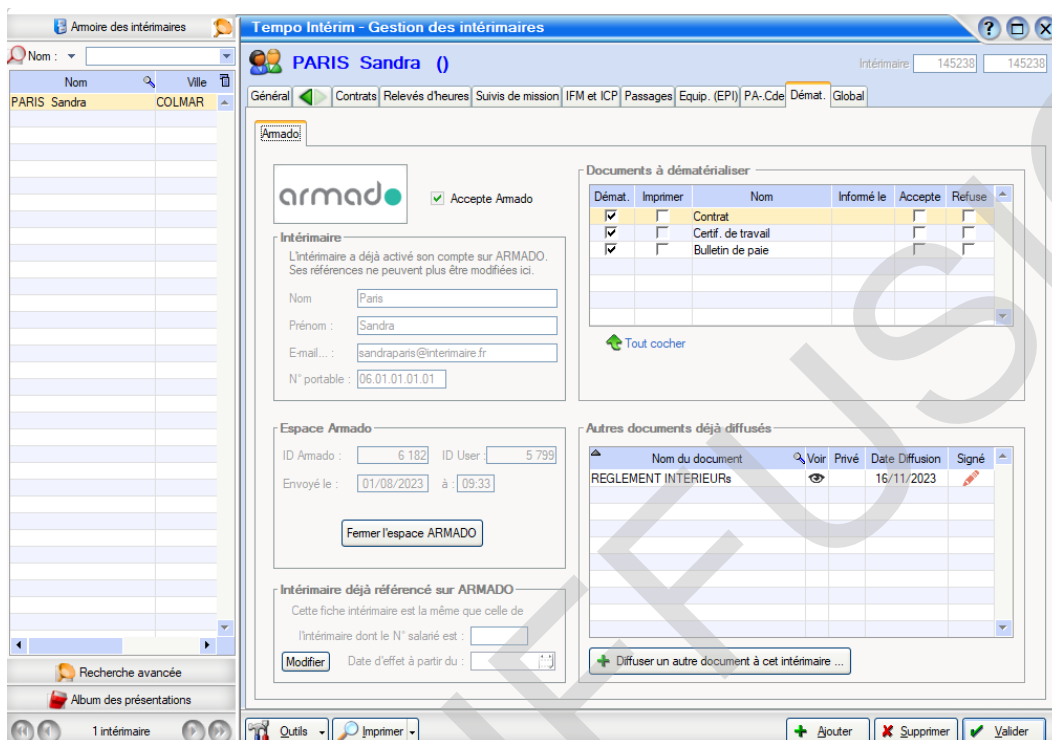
Armoire des intérimaires

Nom :

| Nom | Ville |
|---|---|
| PARIS Sandra | COLMAR |

Recherche avancée

Album des présentations

1 intérimaire

Tempo Intérim - Gestion des intérimaires

PARIS Sandra ()

Intérimaire 145238 145238

Général | Contrats | Relevés d'heures | Suivis de mission | IFM et ICP | Passages | Equip. (EPI) | PA-Cde | Démat. | Global

Armado

armado

Accepte Armado

Intérimaire

L'intérimaire a déjà activé son compte sur ARMADO. Ses références ne peuvent plus être modifiées ici.

Nom Paris

Prénom : Sandra

E-mail... : sandraparis@interimaire.fr

N° portable : 06.01.01.01.01

Espace Armado

ID Armado : 6 182 ID User : 5 799

Envoyé le : 01/08/2023 à : 09:33

Fermer l'espace ARMADO

Intérimaire déjà référencé sur ARMADO

Cette fiche intérimaire est la même que celle de

l'intérimaire dont le N° salarié est :

Modifier Date d'effet à partir du :

Documents à dématérialiser

| Démat. | Imprimer | Nom | Informé le | Accepte | Refuse |
|---|---|---|---|---|---|
| ☑ | ☐ | Contrat | | ☐ | ☐ |
| ☑ | ☐ | Certif. de travail | | ☐ | ☐ |
| ☑ | ☐ | Bulletin de paie | | ☐ | ☐ |

Tout cocher

Autres documents déjà diffusés

| Nom du document | Voir | Privé | Date Diffusion | Signé |
|---|---|---|---|---|
| REGLEMENT INTERIEURs | | | 16/11/2023 | |

Diffuser un autre document à cet intérimaire ...

Outils | Imprimer

Ajouter | Supprimer | Valider